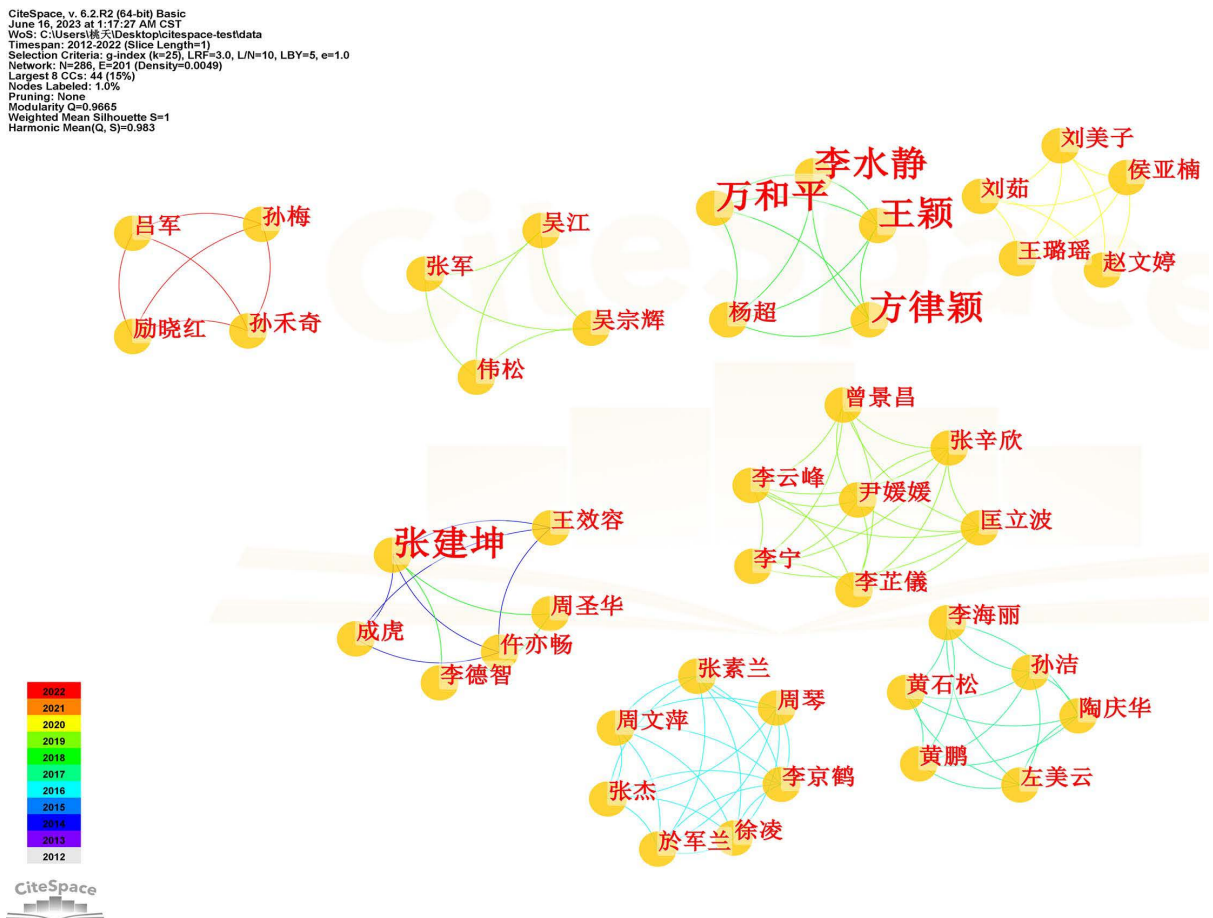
CiteSpace, v. 6.2.R2 (64-bit) Basic
June 16, 2023 at 1:17:27 AM CST
WoS: C:\Users\桃天\Desktop\citespace-test\data
Timespan: 2012-2022 (Slice Length=1)
Selection Criteria: g-index (k=25), LRF=3.0, L/N=10, LBY=5, e=1.0
Network: N=286, E=201 (Density=0.0049)
Largest 8 CCs: 44 (15%)
Nodes Labeled: 1.0%
Pruning: None
Modularity Q=0.9665
Weighted Mean Silhouette S=1
Harmonic Mean(Q, S)=0.983

吕军
孙梅
励晓红
孙禾奇

吴江
张军
吴宗辉
伟松

李水静
万和平
王颖
杨超
方律颖

刘美子
刘茹
侯亚楠
王璐瑶
赵文婷

曾景昌
张辛欣
李云峰
尹媛媛
匡立波
李宁
李芷儀

张建坤
王效容
周圣华
成虎
仵亦畅
李德智

李海丽
孙洁
黄石松
陶庆华
黄鹏
左美云

张素兰
周琴
周文萍
李京鹤
张杰
於军兰
徐凌

2022
2021
2020
2019
2018
2017
2016
2015
2014
2013
2012

CiteSpace